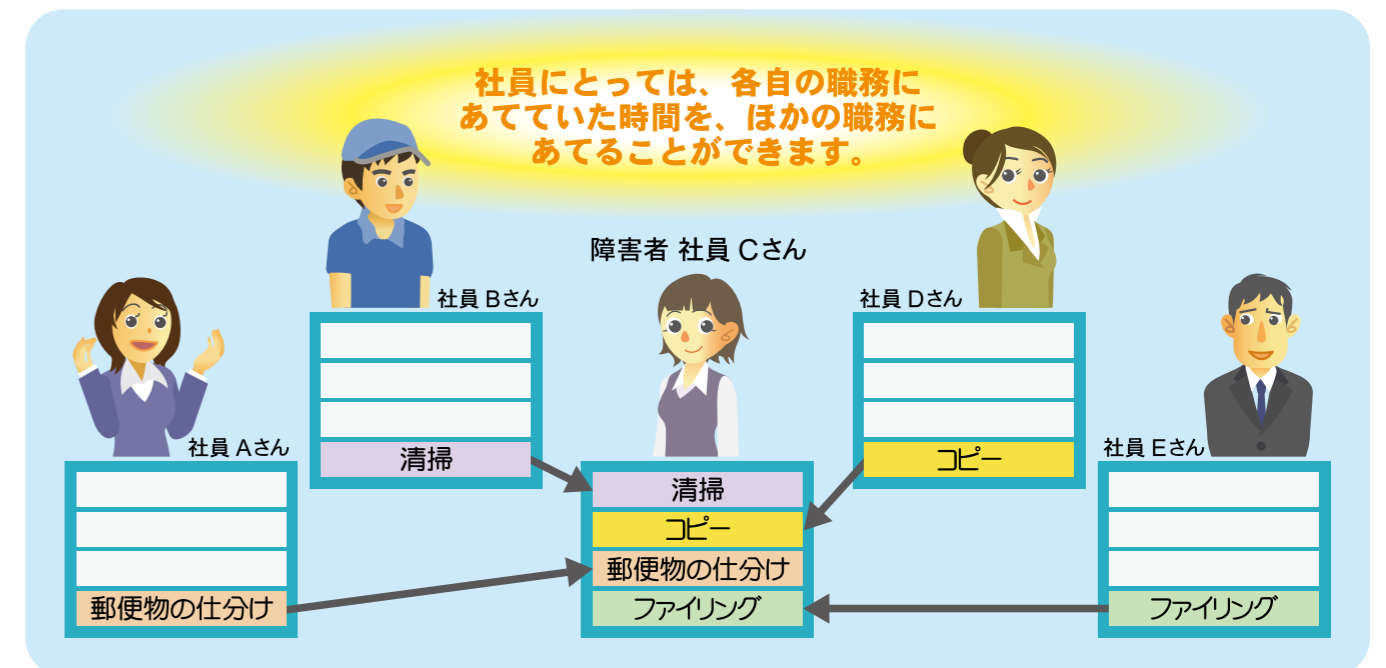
社員にとっては、各自の職務にあてていた時間を、ほかの職務にあてることができます。

障害者 社員 Cさん

社員 Bさん

清掃

社員 Dさん

コピー

社員 Aさん

郵便物の仕分け

清掃

コピー

郵便物の仕分け

ファイリング

社員 Eさん

ファイリング